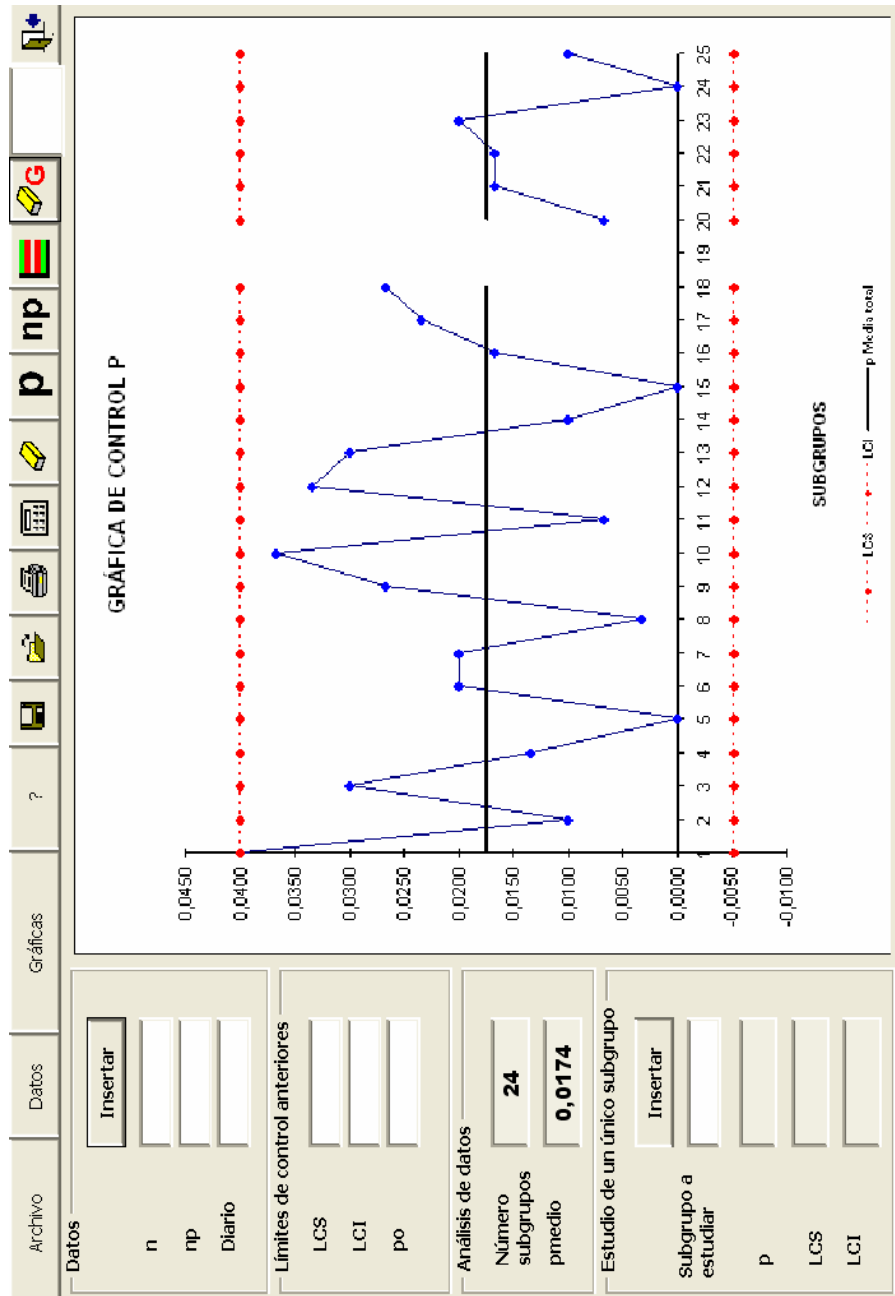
Archivo
Datos
Gráficas
?
p
np
G

Datos
Insertar
n
np
Diario

Límites de control anteriores
LCS
LCI
po

Análisis de datos
Número subgrupos
24
pmedio
0,0174

Estudio de un único subgrupo
Insertar
Subgrupo a estudiar
p
LCS
LCI

GRÁFICA DE CONTROL P

0,0450
0,0400
0,0350
0,0300
0,0250
0,0200
0,0150
0,0100
0,0050
0,0000
-0,0050
-0,0100

1 2 3 4 5 6 7 8 9 10 11 12 13 14 15 16 17 18 19 20 21 22 23 24 25

SUBGRUPOS

LCS
LCI
p Media total